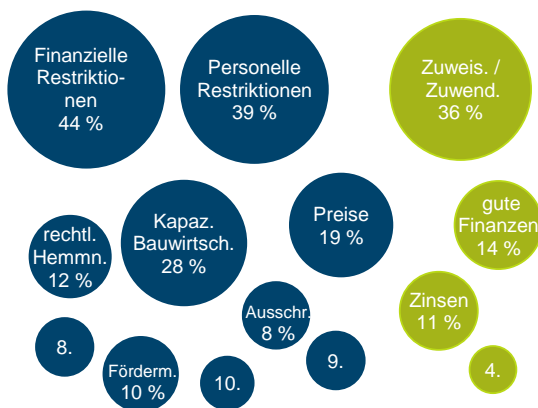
Finanzielle Restriktionen 44 %

Personelle Restriktionen 39 %

Zuweis. / Zuwend. 36 %

rechtl. Hemmn. 12 %

Kapaz. Bauwirtsch. 28 %

Preise 19 %

gute Finanzen 14 %

Ausschr. 8 %

Zinsen 11 %

8.

Förderm. 10 %

10.

9.

4.